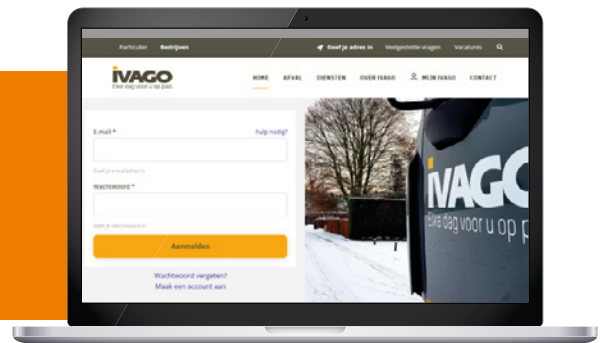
Particulier Bedrijven

Geef je adres in Veelgestelde vragen Vacatures

IVAGO
Elke dag voor u op pad.

HOME AFVAL DIENSTEN OVER IVAGO MIJN IVAGO CONTACT

E-mail * Hulp nodig?

Geef je e-mailadres in

Wachtwoord *

Geef je wachtwoord in

Aanmelden

Wachtwoord vergeten?
Maak een account aan

IVAGO
Elke dag voor u op pad